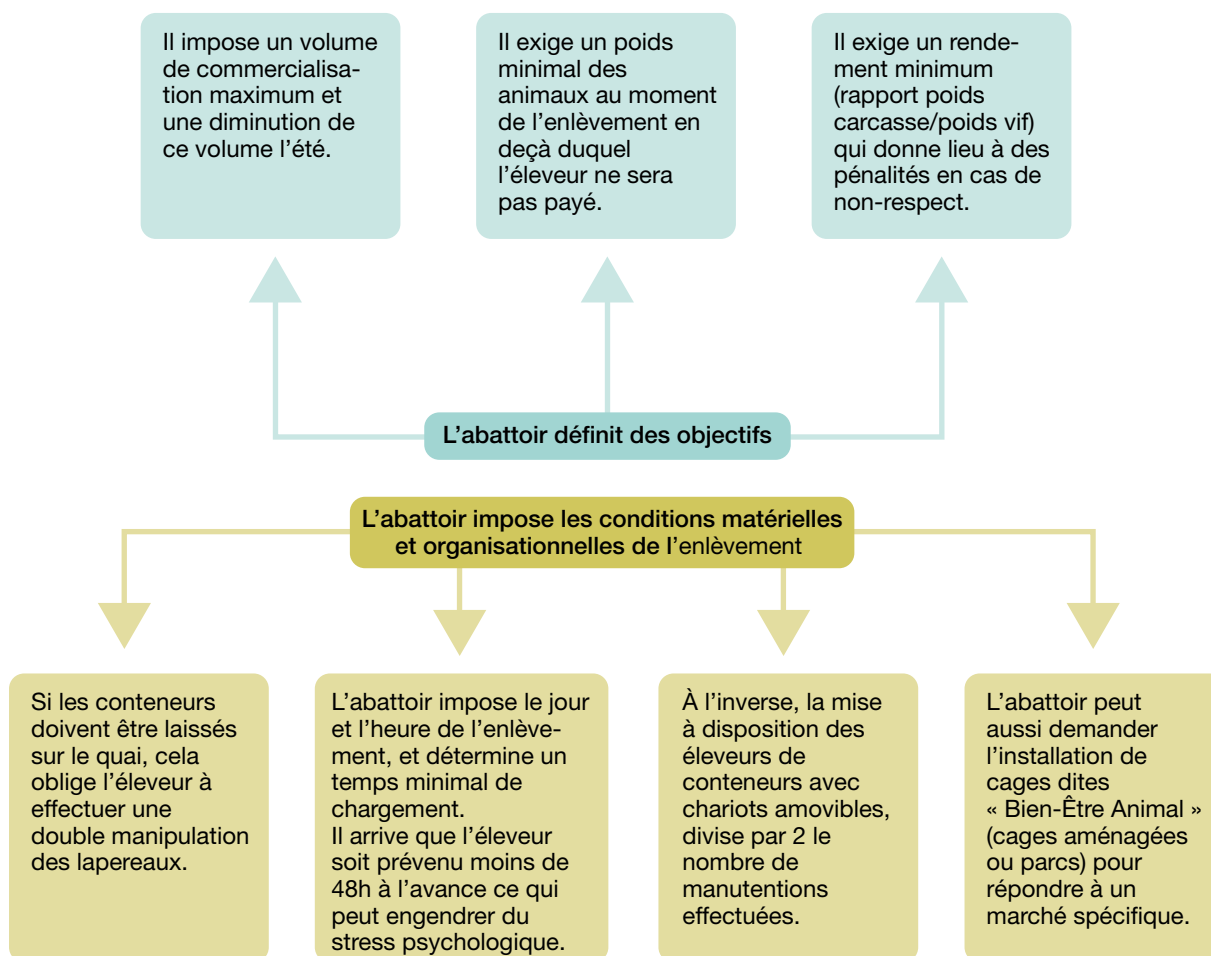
Il impose un volume de commercialisation maximum et une diminution de ce volume l'été.

Il exige un poids minimal des animaux au moment de l'enlèvement en deçà duquel l'éleveur ne sera pas payé.

Il exige un rendement minimum (rapport poids carcasse/poids vif) qui donne lieu à des pénalités en cas de non-respect.

L'abattoir définit des objectifs

L'abattoir impose les conditions matérielles et organisationnelles de l'enlèvement

Si les conteneurs doivent être laissés sur le quai, cela oblige l'éleveur à effectuer une double manipulation des lapereaux.

L'abattoir impose le jour et l'heure de l'enlèvement, et détermine un temps minimal de chargement.
Il arrive que l'éleveur soit prévenu moins de 48h à l'avance ce qui peut engendrer du stress psychologique.

À l'inverse, la mise à disposition des éleveurs de conteneurs avec chariots amovibles, divise par 2 le nombre de manutentions effectuées.

L'abattoir peut aussi demander l'installation de cages dites « Bien-Être Animal » (cages aménagées ou parcs) pour répondre à un marché spécifique.